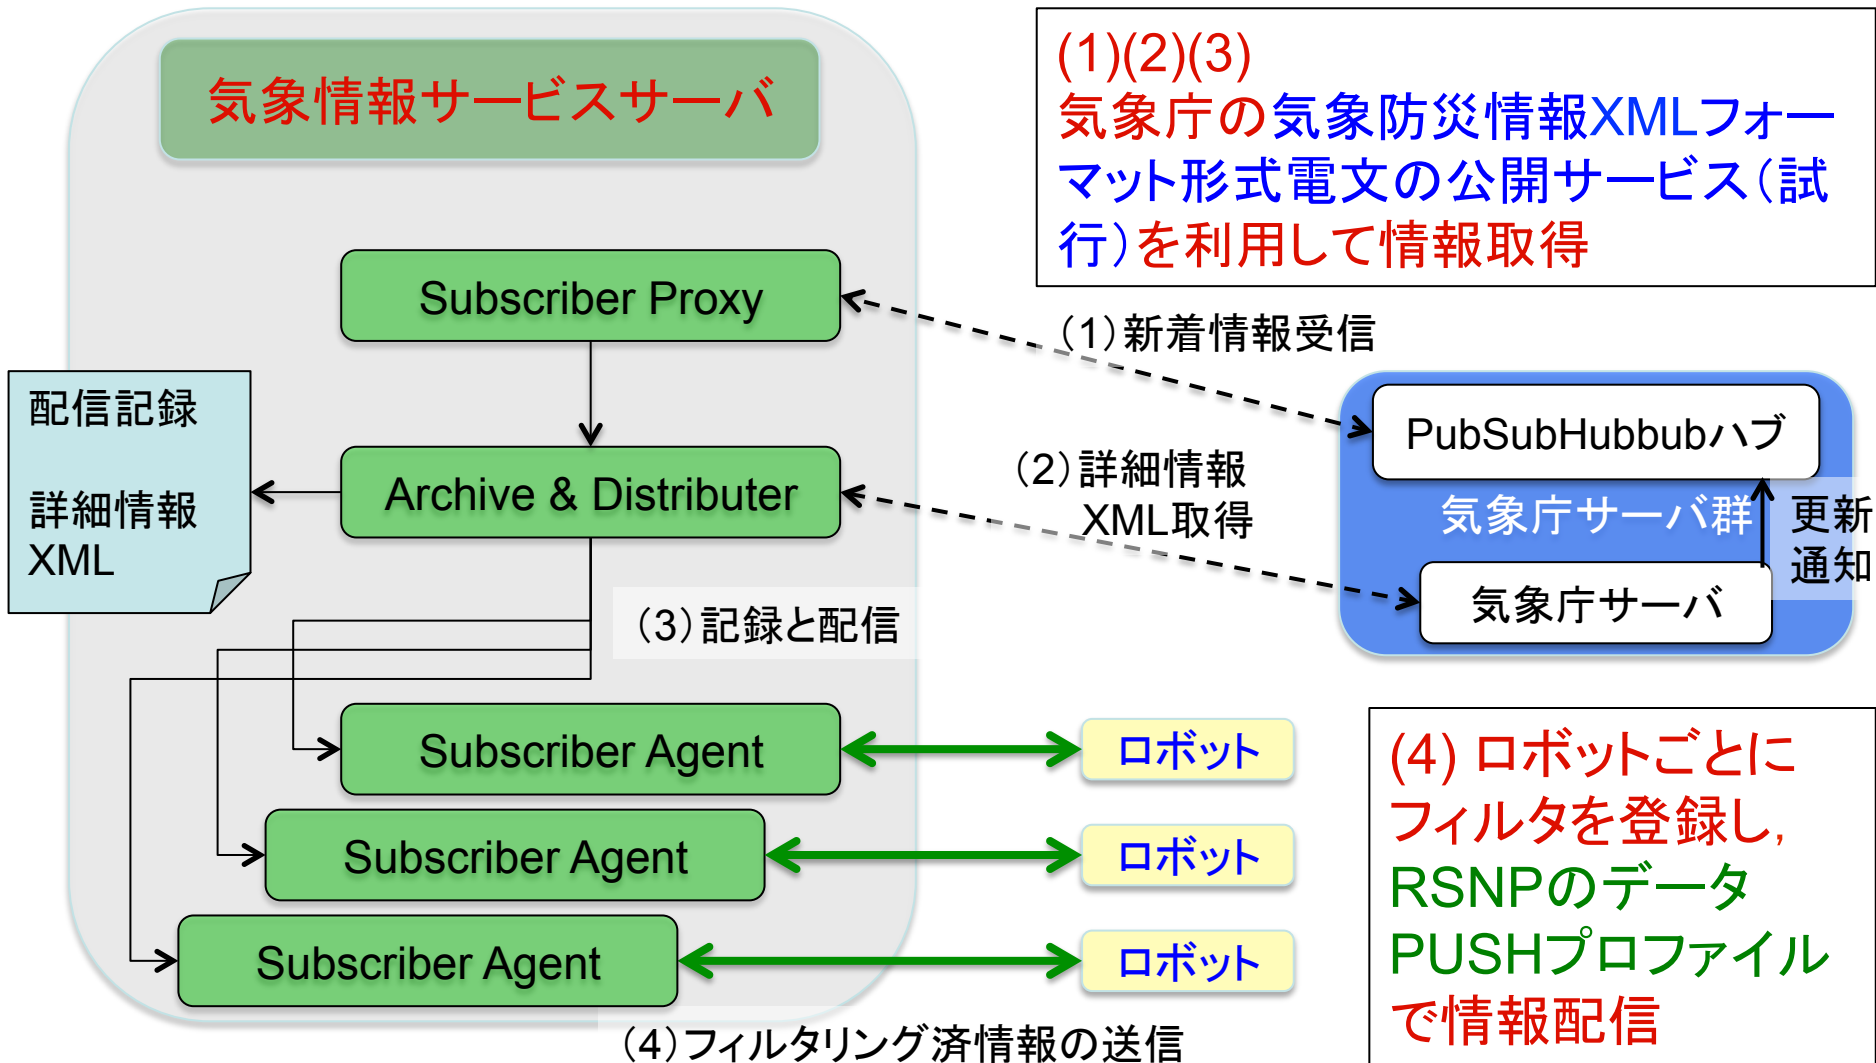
気象情報サービスサーバ

(1)(2)(3)
気象庁の気象防災情報XMLフォーマット形式電文の公開サービス(試行)を利用して情報取得

Subscriber Proxy

(1)新着情報受信

配信記録

詳細情報XML

Archive & Distributer

(2)詳細情報XML取得

PubSubHubbubハブ

気象庁サーバ群

更新通知

気象庁サーバ

(3)記録と配信

Subscriber Agent

ロボット

Subscriber Agent

ロボット

Subscriber Agent

ロボット

(4) ロボットごとにフィルタを登録し, RSNPのデータPUSHプロファイルで情報配信

(4)フィルタリング済情報の送信